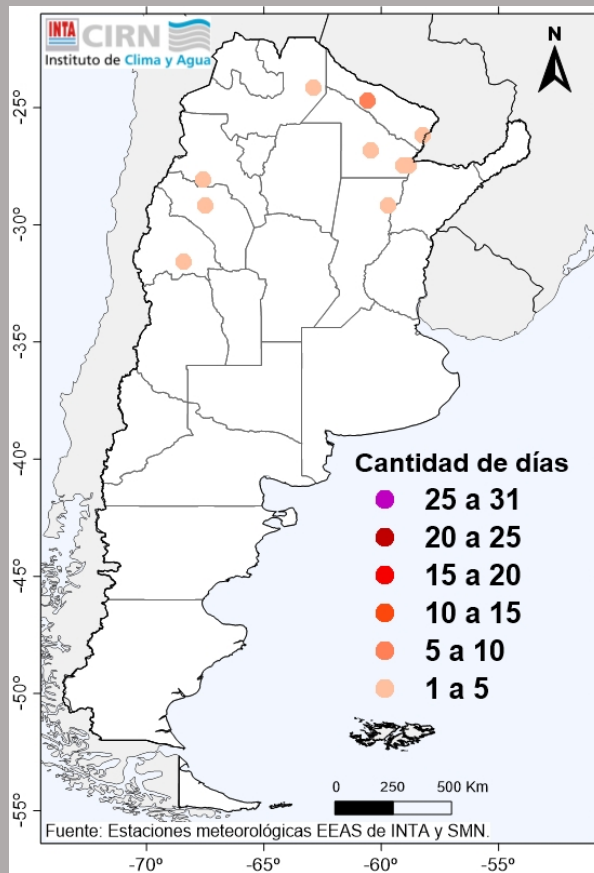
INTA CIRN
Instituto de Clima y Agua

N

-25°
-30°
-35°
-40°
-45°
-50°
-55°

Cantidad de días
25 a 31
20 a 25
15 a 20
10 a 15
5 a 10
1 a 5

0 250 500 Km

Fuente: Estaciones meteorológicas EEAS de INTA y SMN.

-70° -65° -60° -55°